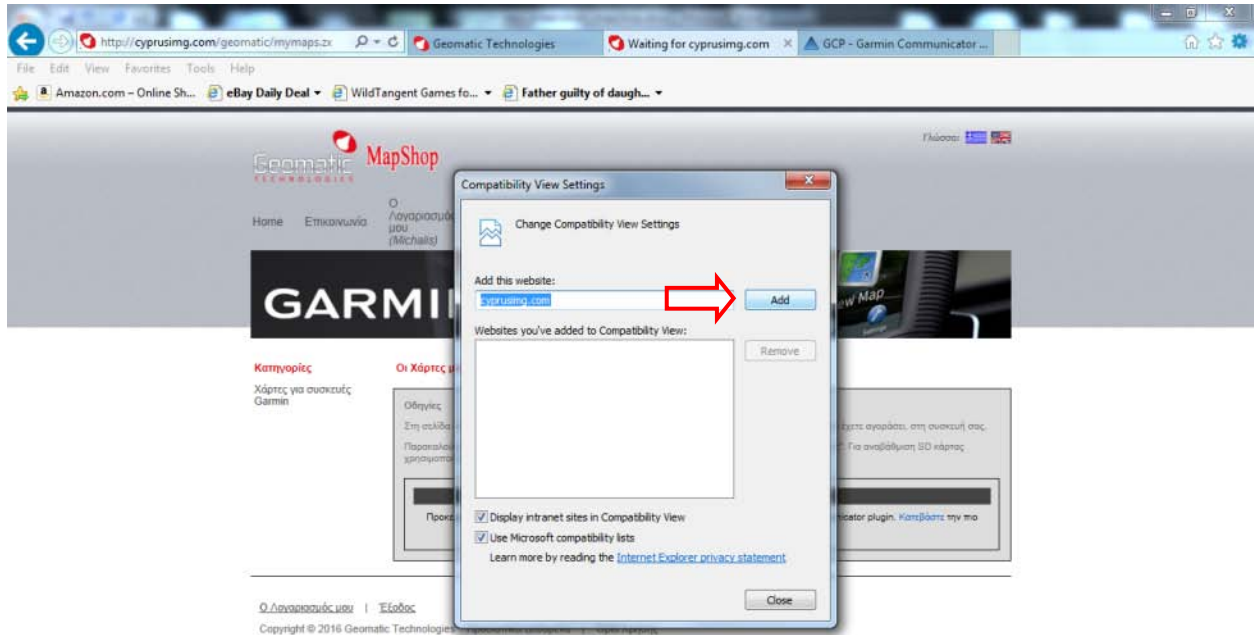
http://cyprusimg.com/geomatic/mymaps.zx
Geomatic Technologies
Waiting for cyprusimg.com
GCP - Garmin Communicator ...

File Edit View Favorites Tools Help

Amazon.com – Online Sh... eBay Daily Deal WildTangent Games fo... Father guilty of daugh...

Geomatic TECHNOLOGIES MapShop

Γλώσσα:

Home Επικοινωνία Ο Λογαριασμός μου (Michalis)

GARMI

ew Map

Κατηγορίες
Χάρτες για συσκευές Garmin

Οι Χάρτες μ

Οδηγίες
Στη σελίδα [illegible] έχετε αγοράσει, στη συσκευή σας.
Παρακαλού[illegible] Για αναβάθμιση SD κάρτας χρησιμοποι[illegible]

Προκε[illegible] icator plugin. Κατεβάστε την πιο

Ο Λογαριασμός μου | Έξοδος
Copyright © 2016 Geomatic Technologies

Compatibility View Settings

Change Compatibility View Settings

Add this website:
cyprusimg.com
Add

Websites you've added to Compatibility View:
Remove

Display intranet sites in Compatibility View
Use Microsoft compatibility lists
Learn more by reading the Internet Explorer privacy statement

Close